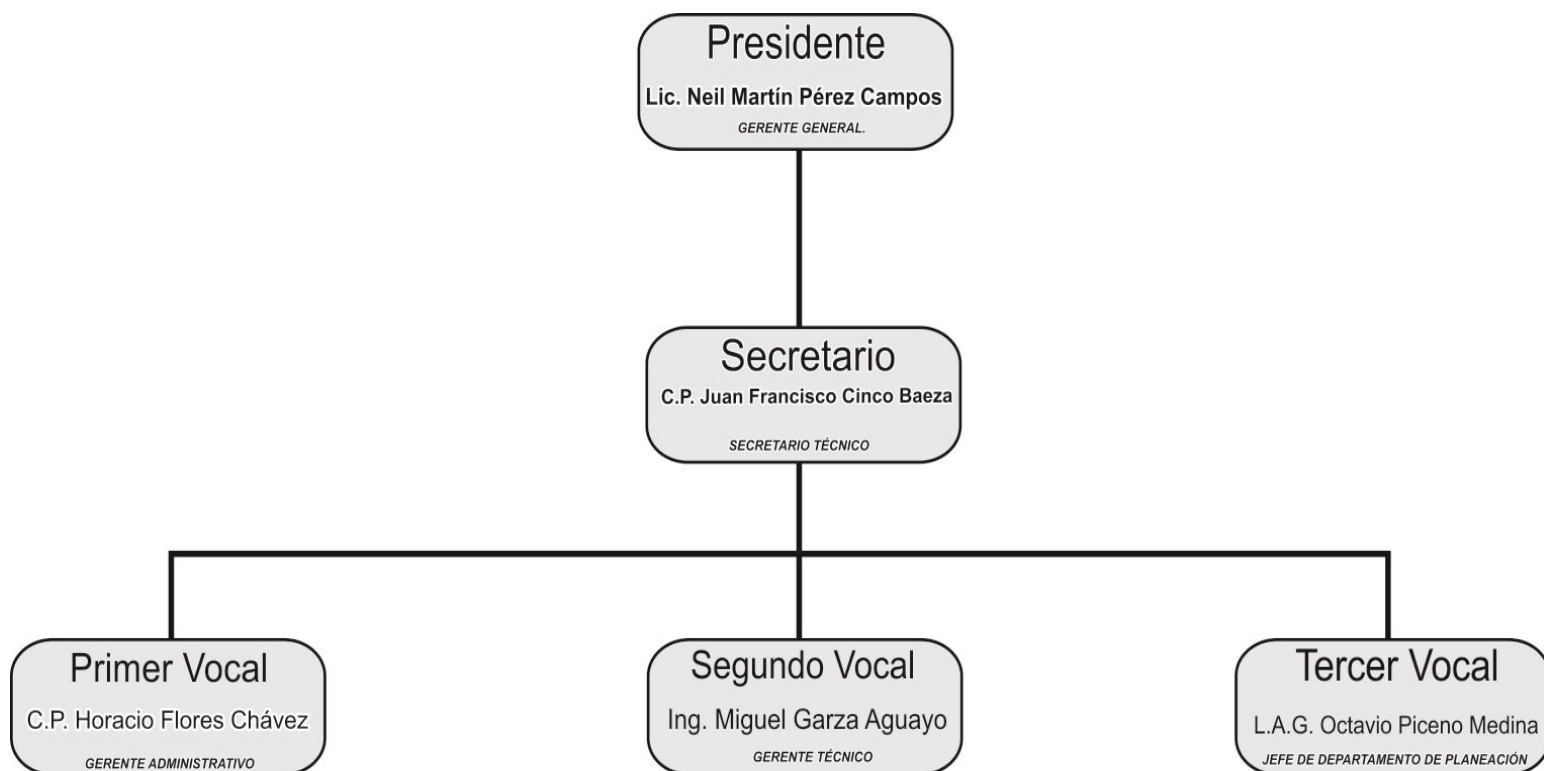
Presidente
Lic. Neil Martín Pérez Campos
GERENTE GENERAL.

Secretario
C.P. Juan Francisco Cinco Baeza
SECRETARIO TÉCNICO

Primer Vocal
C.P. Horacio Flores Chávez
GERENTE ADMINISTRATIVO

Segundo Vocal
Ing. Miguel Garza Aguayo
GERENTE TÉCNICO

Tercer Vocal
L.A.G. Octavio Piceno Medina
JEFE DE DEPARTAMENTO DE PLANEACIÓN